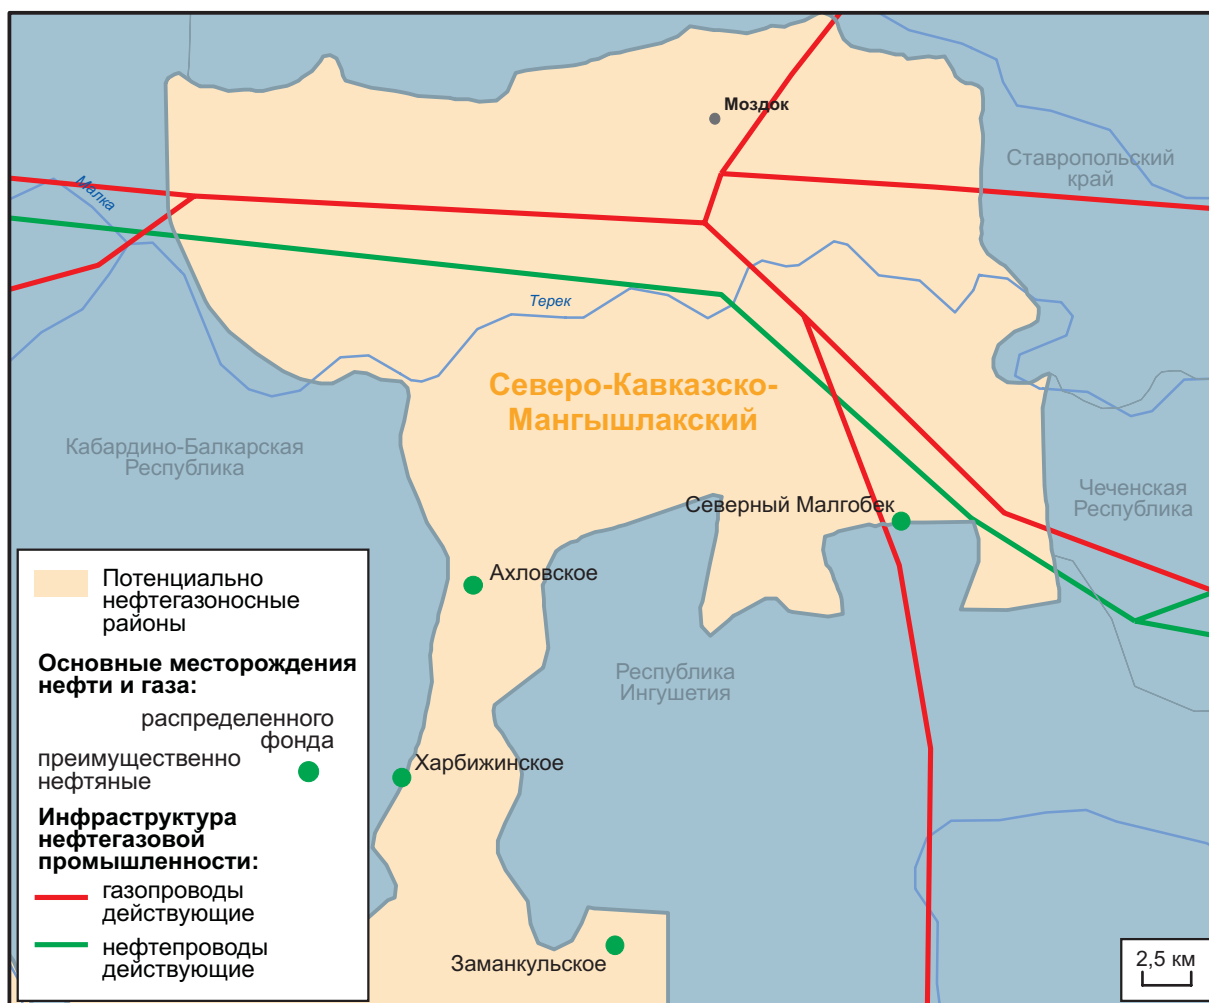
Моздок

Ставропольский край

Малка

Терек

Северо-Кавказско-Мангышлакский

Кабардино-Балкарская Республика

Чеченская Республика

Северный Малгобек

Ахловское

Республика Ингушетия

Харбижинское

Заманкульское

Потенциально нефтегазоносные районы

Основные месторождения нефти и газа:

распределенного фонда

преимущественно нефтяные

Инфраструктура нефтегазовой промышленности:

газопроводы действующие

нефтепроводы действующие

2,5 км